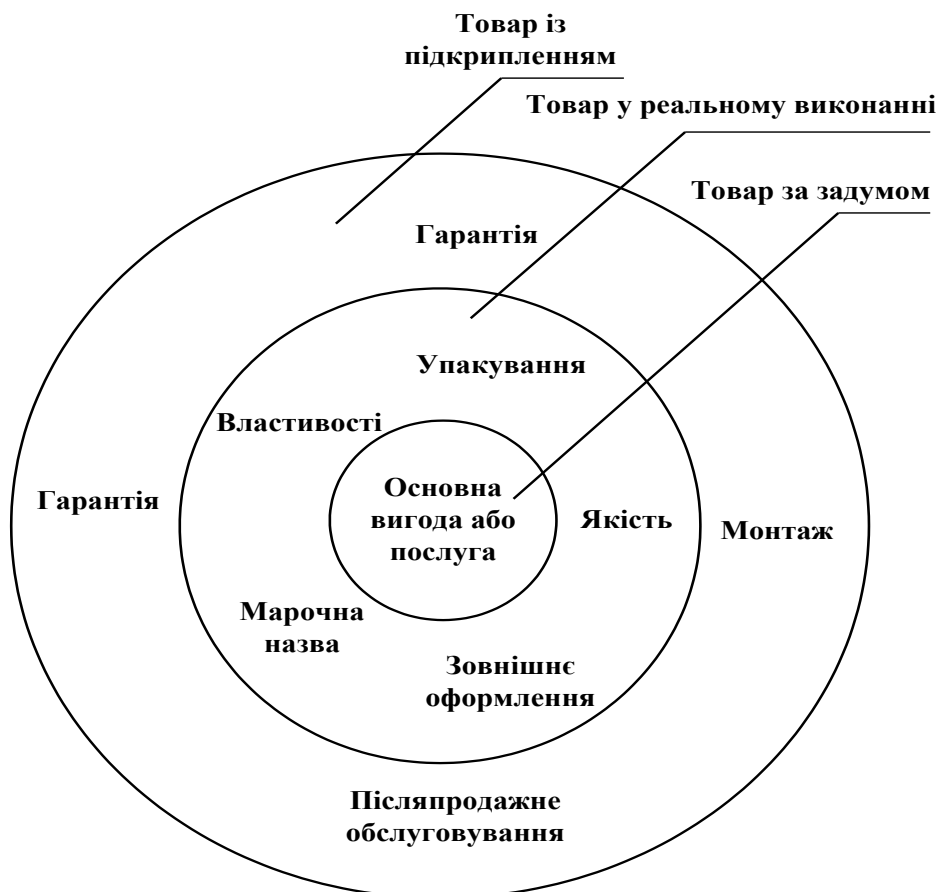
Товар із підкріпленням

Товар у реальному виконанні

Товар за задумом

Гарантія

Упакування

Властивості

Гарантія

Основна вигода або послуга

Якість

Монтаж

Марочна назва

Зовнішнє оформлення

Післяпродажне обслуговування